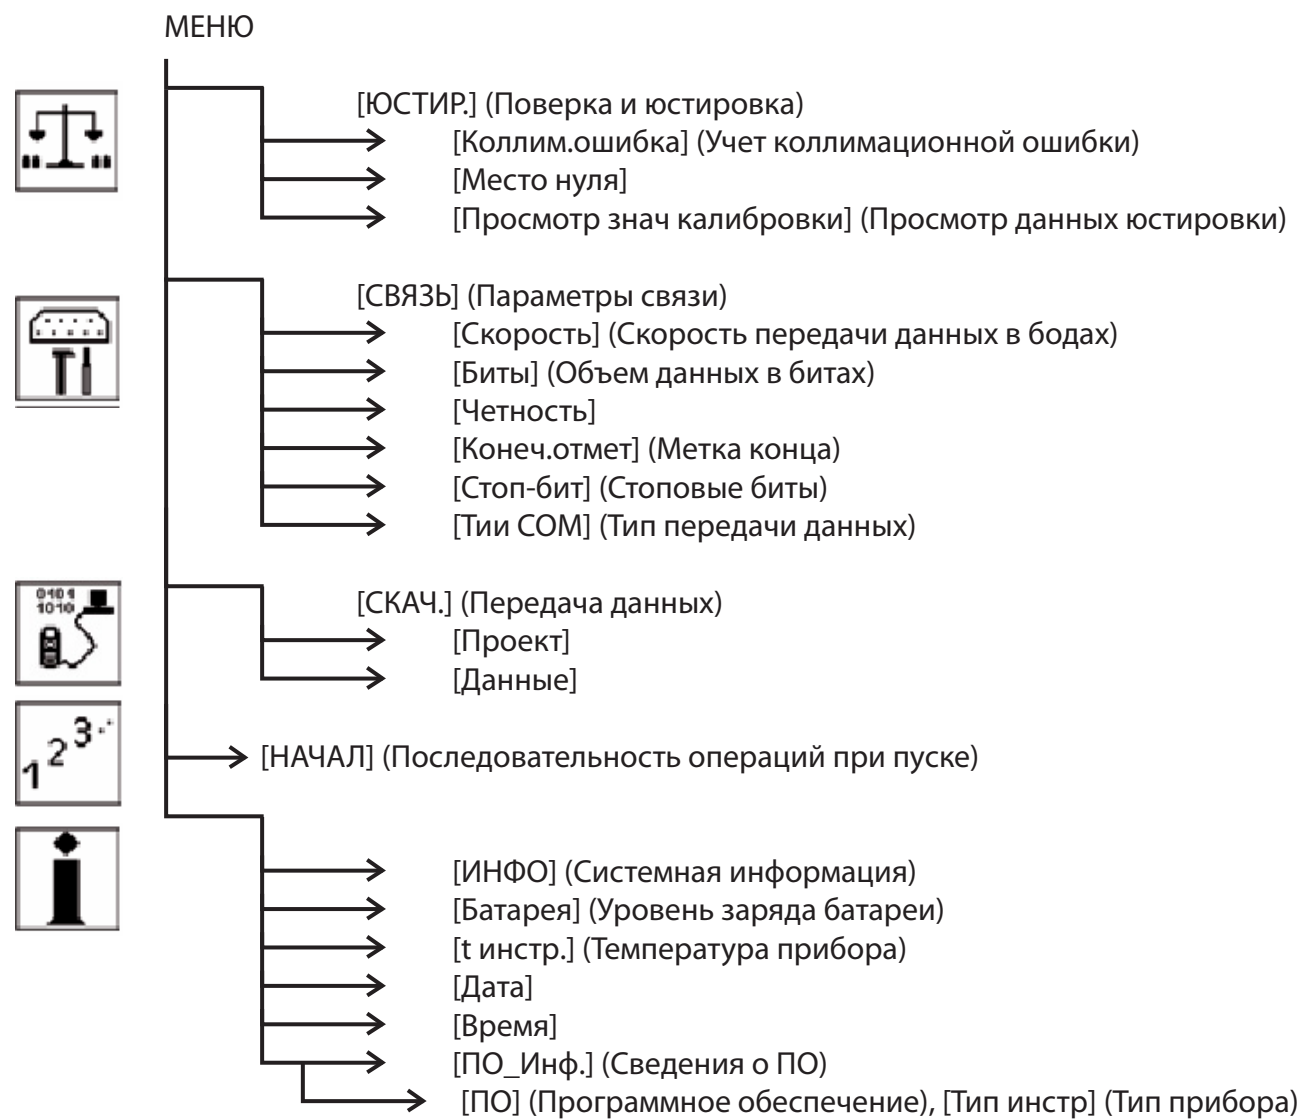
МЕНЮ

[ЮСТИР.] (Поверка и юстировка)
[Коллим.ошибка] (Учет коллимационной ошибки)
[Место нуля]
[Просмотр знач калибровки] (Просмотр данных юстировки)

[СВЯЗЬ] (Параметры связи)
[Скорость] (Скорость передачи данных в бодах)
[Биты] (Объем данных в битах)
[Четность]
[Конеч.отмет] (Метка конца)
[Стоп-бит] (Стоповые биты)
[Тии COM] (Тип передачи данных)

0101
1010

[СКАЧ.] (Передача данных)
[Проект]
[Данные]

$1^{2^{3}}$

[НАЧАЛ] (Последовательность операций при пуске)

[ИНФО] (Системная информация)
[Батарея] (Уровень заряда батареи)
[t инстр.] (Температура прибора)
[Дата]
[Время]
[ПО_Инф.] (Сведения о ПО)
[ПО] (Программное обеспечение), [Тип инстр] (Тип прибора)